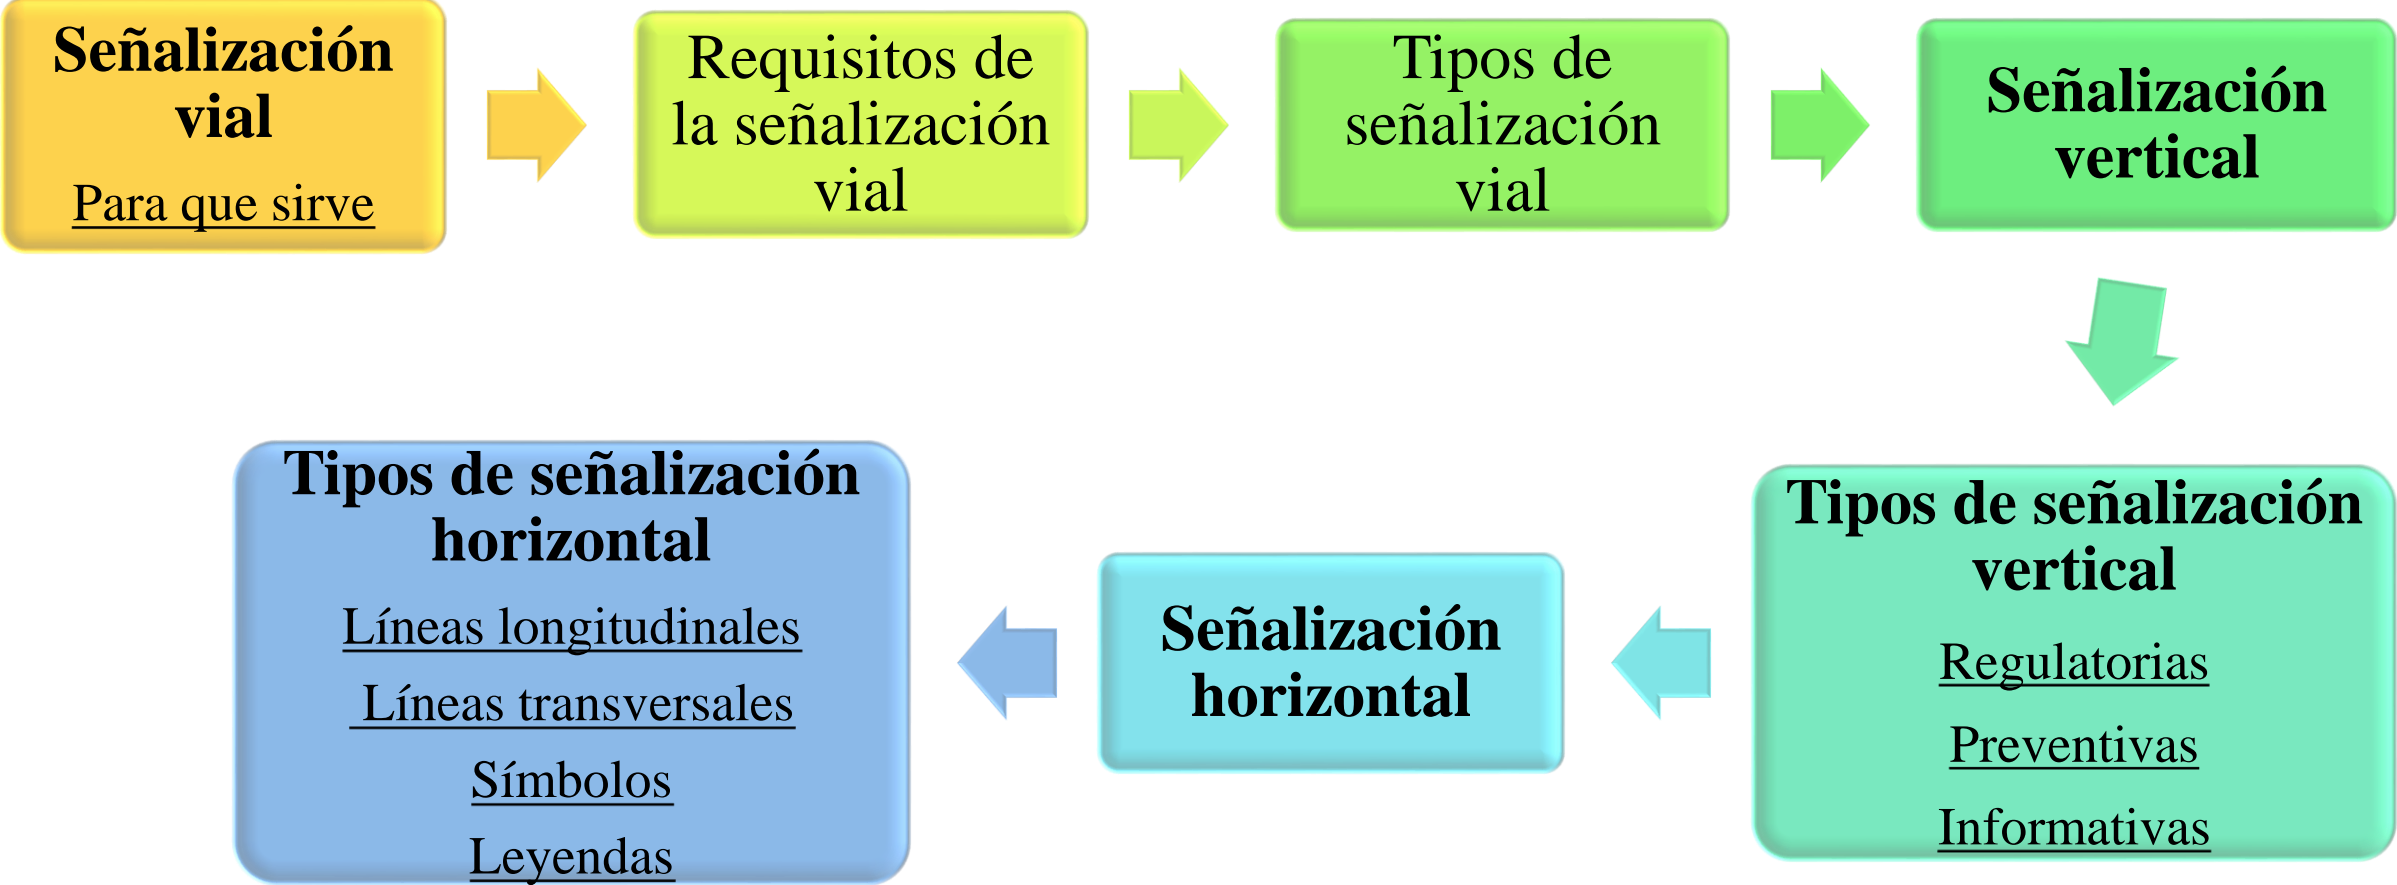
Señalización vial

Para que sirve

Requisitos de la señalización vial

Tipos de señalización vial

Señalización vertical

Tipos de señalización vertical

Regulatorias

Preventivas

Informativas

Señalización horizontal

Tipos de señalización horizontal

Líneas longitudinales

Líneas transversales

Símbolos

Leyendas